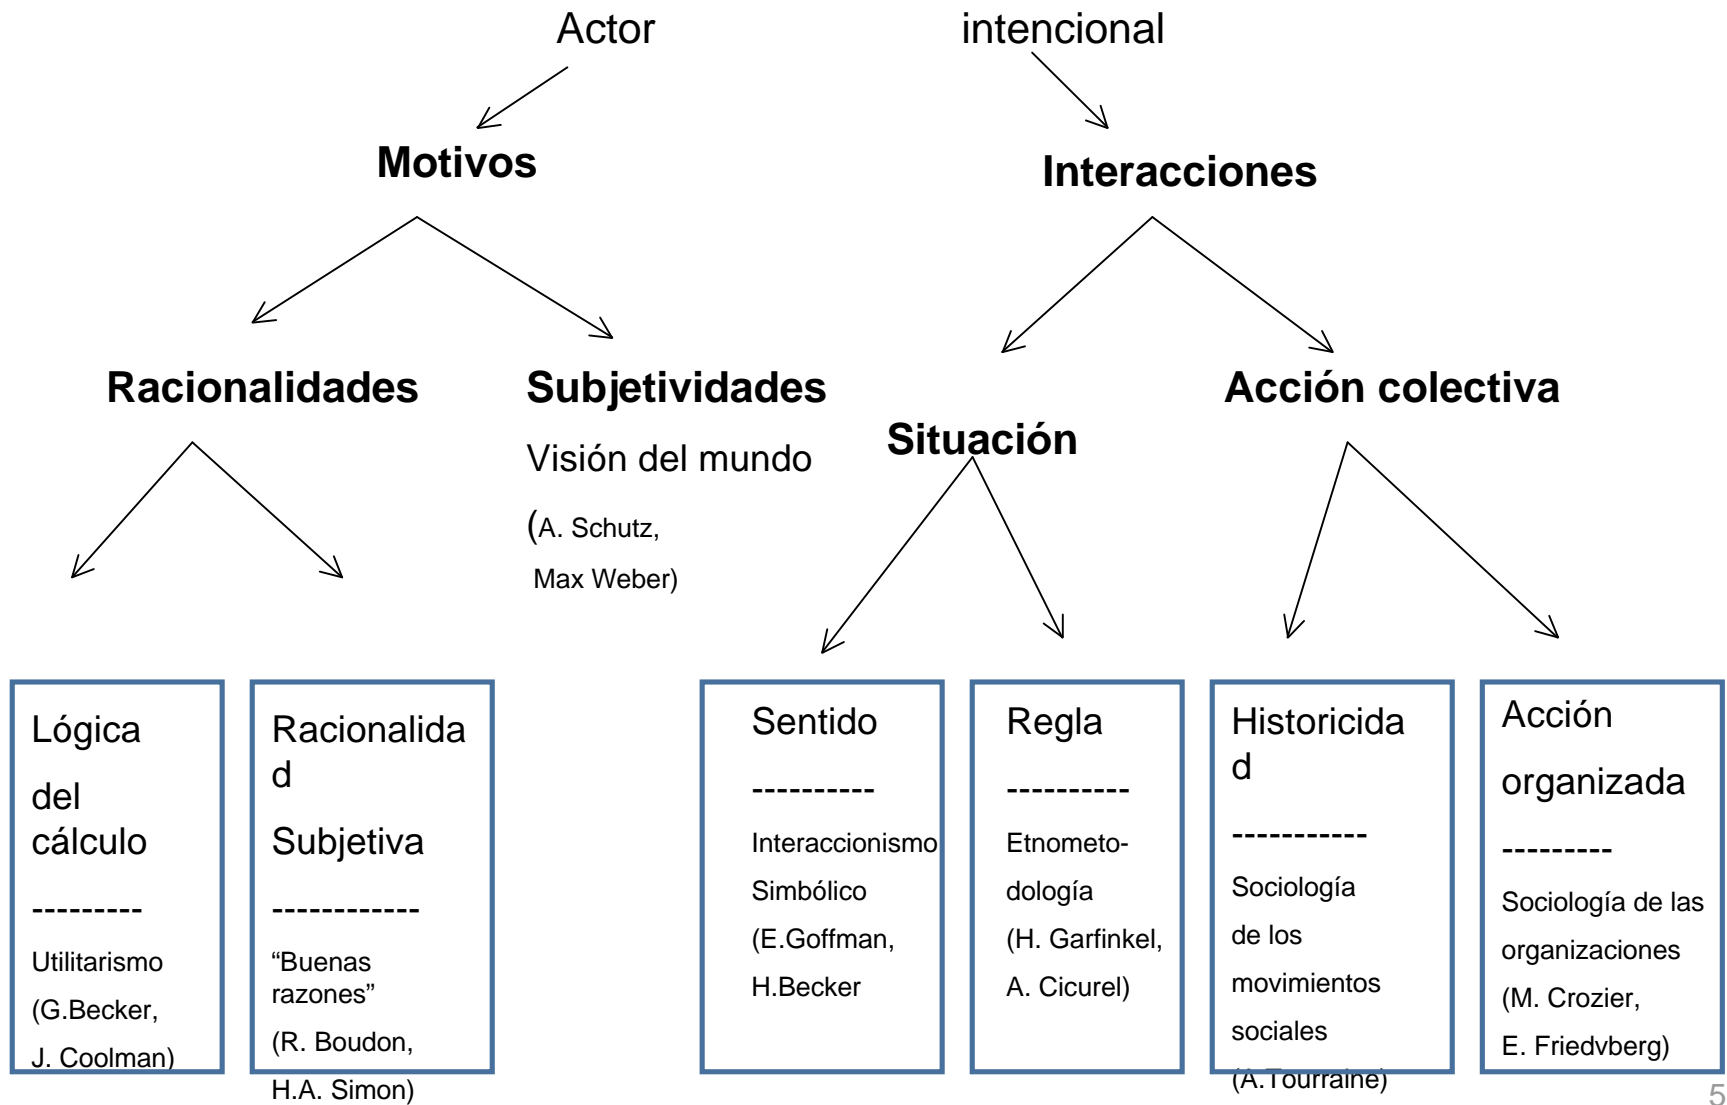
Actor intencional

Motivos

Interacciones

Racionalidades

Subjetividades

Visión del mundo

(A. Schutz,

Max Weber)

Situación

Acción colectiva

Lógica

del cálculo

---------

Utilitarismo

(G.Becker,

J. Coolman)

Racionalidad

Subjetiva

------------

"Buenas razones"

(R. Boudon,

H.A. Simon)

Sentido

----------

Interaccionismo Simbólico

(E.Goffman,

H.Becker

Regla

----------

Etnometodología

(H. Garfinkel,

A. Cicurel)

Historicidad

-----------

Sociología de los movimientos sociales

(A.Touraine)

Acción organizada

---------

Sociología de las organizaciones

(M. Crozier,

E. Friedvberg)

5